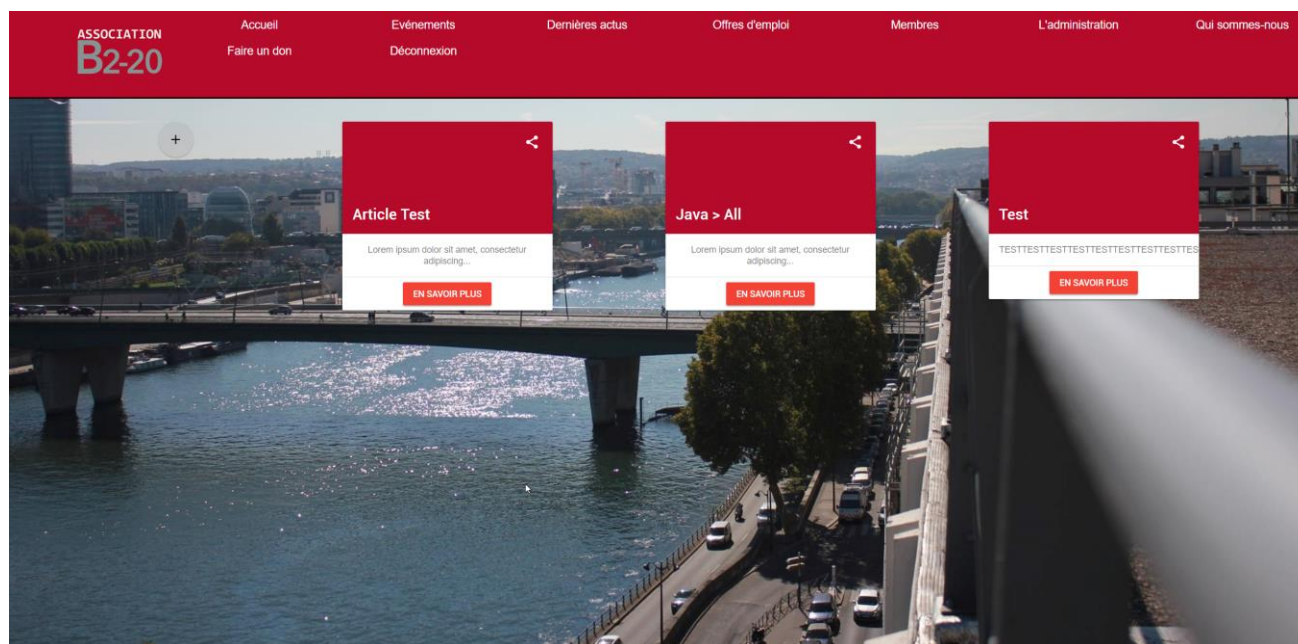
ASSOCIATION
B2-20

Accueil
Evénements
Dernières actus
Offres d'emploi
Membres
L'administration
Qui sommes-nous
Faire un don
Déconnexion

+

Article Test
Lorem ipsum dolor sit amet, consectetur adipiscing...
EN SAVOIR PLUS

Java > All
Lorem ipsum dolor sit amet, consectetur adipiscing...
EN SAVOIR PLUS

Test
TESTTESTTESTTESTTESTTESTTESTTES
EN SAVOIR PLUS